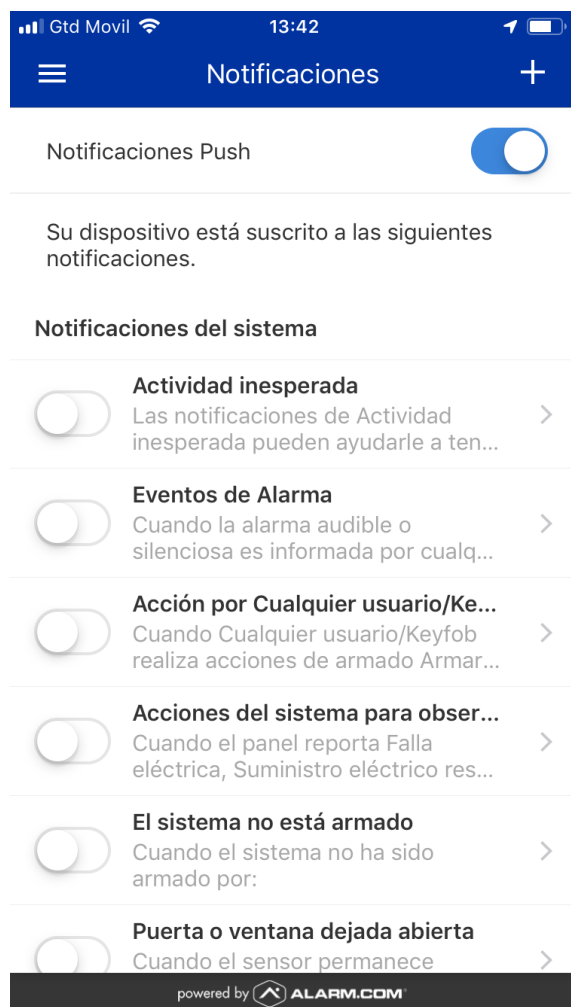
Gtd Movil 13:42

Notificaciones +

Notificaciones Push

Su dispositivo está suscrito a las siguientes notificaciones.

Notificaciones del sistema

Actividad inesperada
Las notificaciones de Actividad inesperada pueden ayudarle a ten...

Eventos de Alarma
Cuando la alarma audible o silenciosa es informada por cualq...

Acción por Cualquier usuario/Ke...
Cuando Cualquier usuario/Keyfob realiza acciones de armado Armar...

Acciones del sistema para obser...
Cuando el panel reporta Falla eléctrica, Suministro eléctrico res...

El sistema no está armado
Cuando el sistema no ha sido armado por:

Puerta o ventana dejada abierta
Cuando el sensor permanece

powered by ALARM.COM